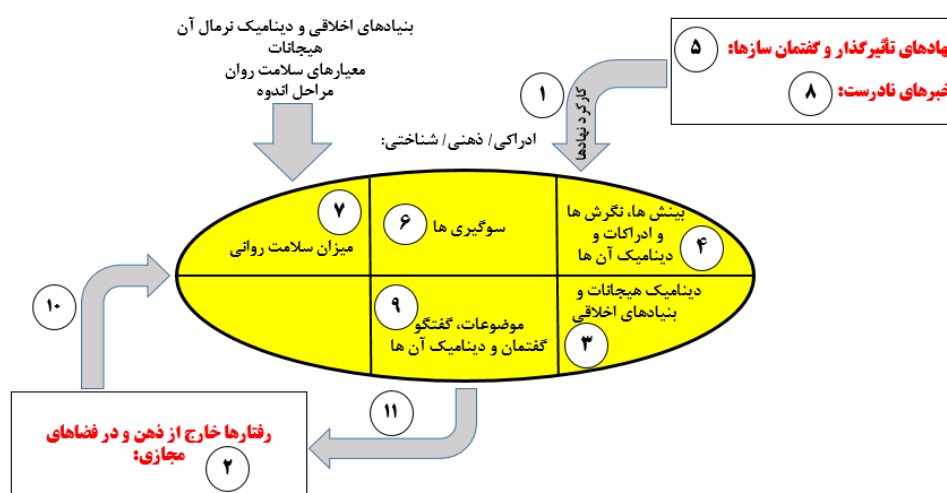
بنیادهای اخلاقی و دینامیک نرمال آن
هیجانات
معیارهای سلامت روان
مراحل اندوه

هادهای تأثیرگذار و گفتمان سازها: ۵
خبرهای نادرست: ۸

۱
کارکرد نهادها

ادراکی/ ذهنی/ شناختی:

۷
میزان سلامت روانی

۶
سوگیری ها

بینش ها، نگرش ها و ادراکات و دینامیک آن ها
۴

۹
موضوعات، گفتگو گفتمان و دینامیک آن ها

دینامیک هیجانات و بنیادهای اخلاقی
۳

۱۰

۱۱

رفتارها خارج از ذهن و در فضاهای مجازی:
۲